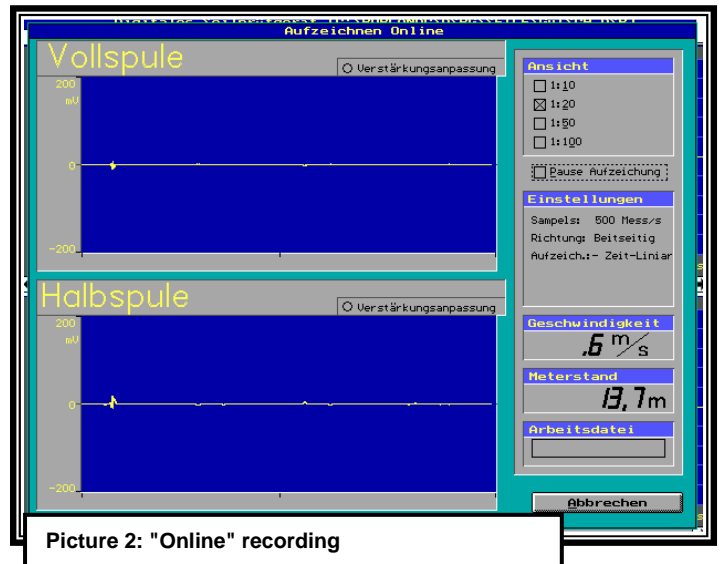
Aufzeichnen Online

Vollspule
Verstärkungsanpassung
200
mV
0
-200

Halbspule
Verstärkungsanpassung
200
mV
0
-200

Ansicht
1:10
1:20
1:50
1:100
Pause Aufzeichung

Einstellungen
Sampels: 500 Mess/s
Richtung: Beitseitig
Aufzeich.:- Zeit-Liniar

Geschwindigkeit
,6 m/s

Meterstand
13,7 m

Arbeitsdatei

Abbrechen

Picture 2: "Online" recording